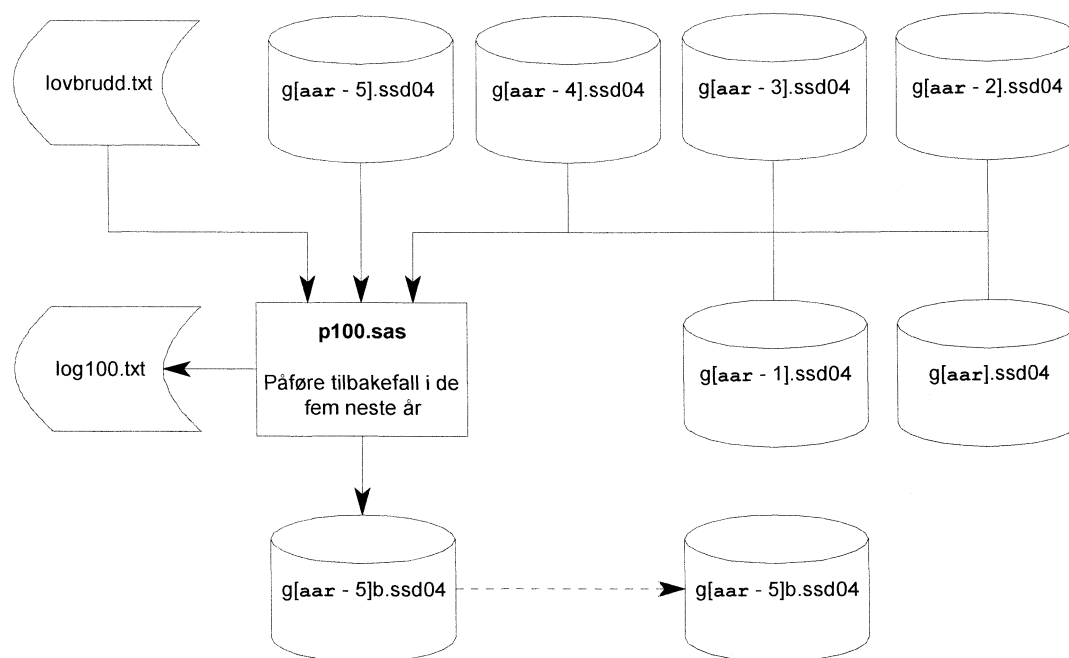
lovbrudd.txt

g[aar - 5].ssd04

g[aar - 4].ssd04

g[aar - 3].ssd04

g[aar - 2].ssd04

log100.txt

p100.sas

Påføre tilbakefall i de fem neste år

g[aar - 1].ssd04

g[aar].ssd04

g[aar - 5]b.ssd04

g[aar - 5]b.ssd04